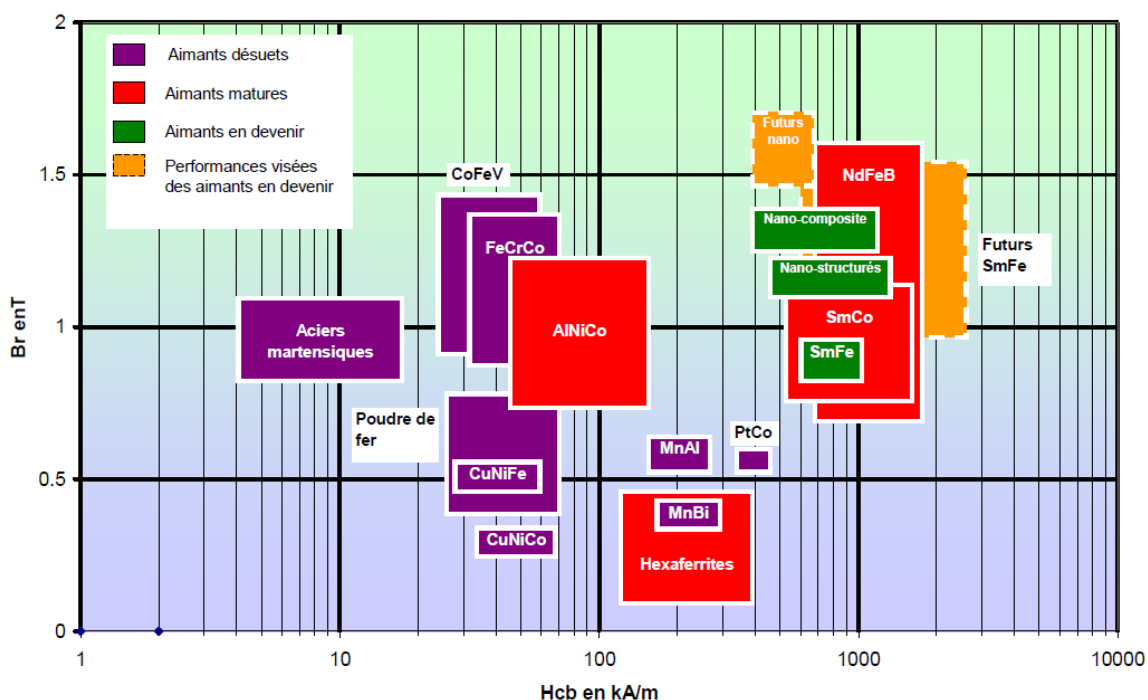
Aimants désuets
Aimants matures
Aimants en devenir
Performances visées des aimants en devenir

2
1.5
1
0.5
0

Br enT

CoFeV
FeCrCo
Aciers martensiques
AlNiCo
Poudre de fer
CuNiFe
CuNiCo
MnAl
PtCo
MnBi
Hexaferrites
Futurs nano
NdFeB
Nano-composite
Nano-structurés
SmCo
SmFe
Futurs SmFe

1
10
100
1000
10000

Hcb en kA/m